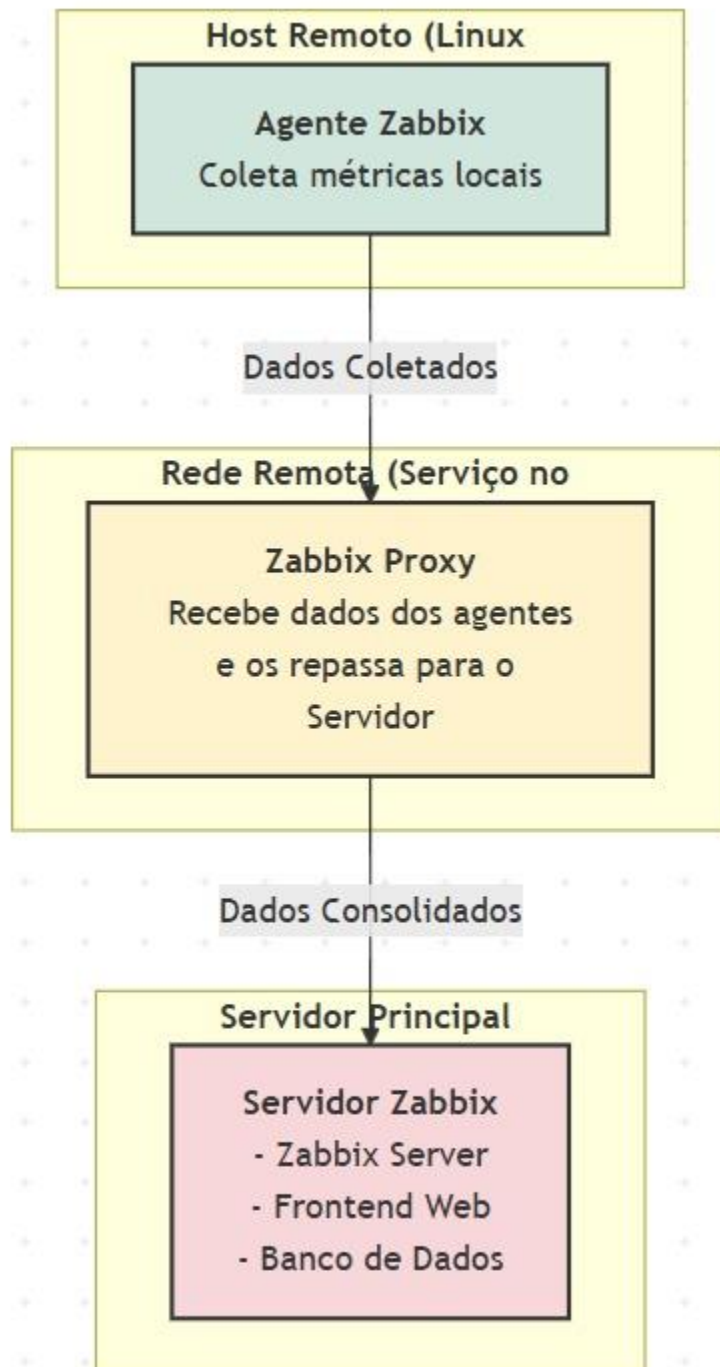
Host Remoto (Linux

Agente Zabbix
Coleta métricas locais

Dados Coletados

Rede Remota (Serviço no

Zabbix Proxy
Recebe dados dos agentes e os repassa para o Servidor

Dados Consolidados

Servidor Principal

Servidor Zabbix
- Zabbix Server
- Frontend Web
- Banco de Dados